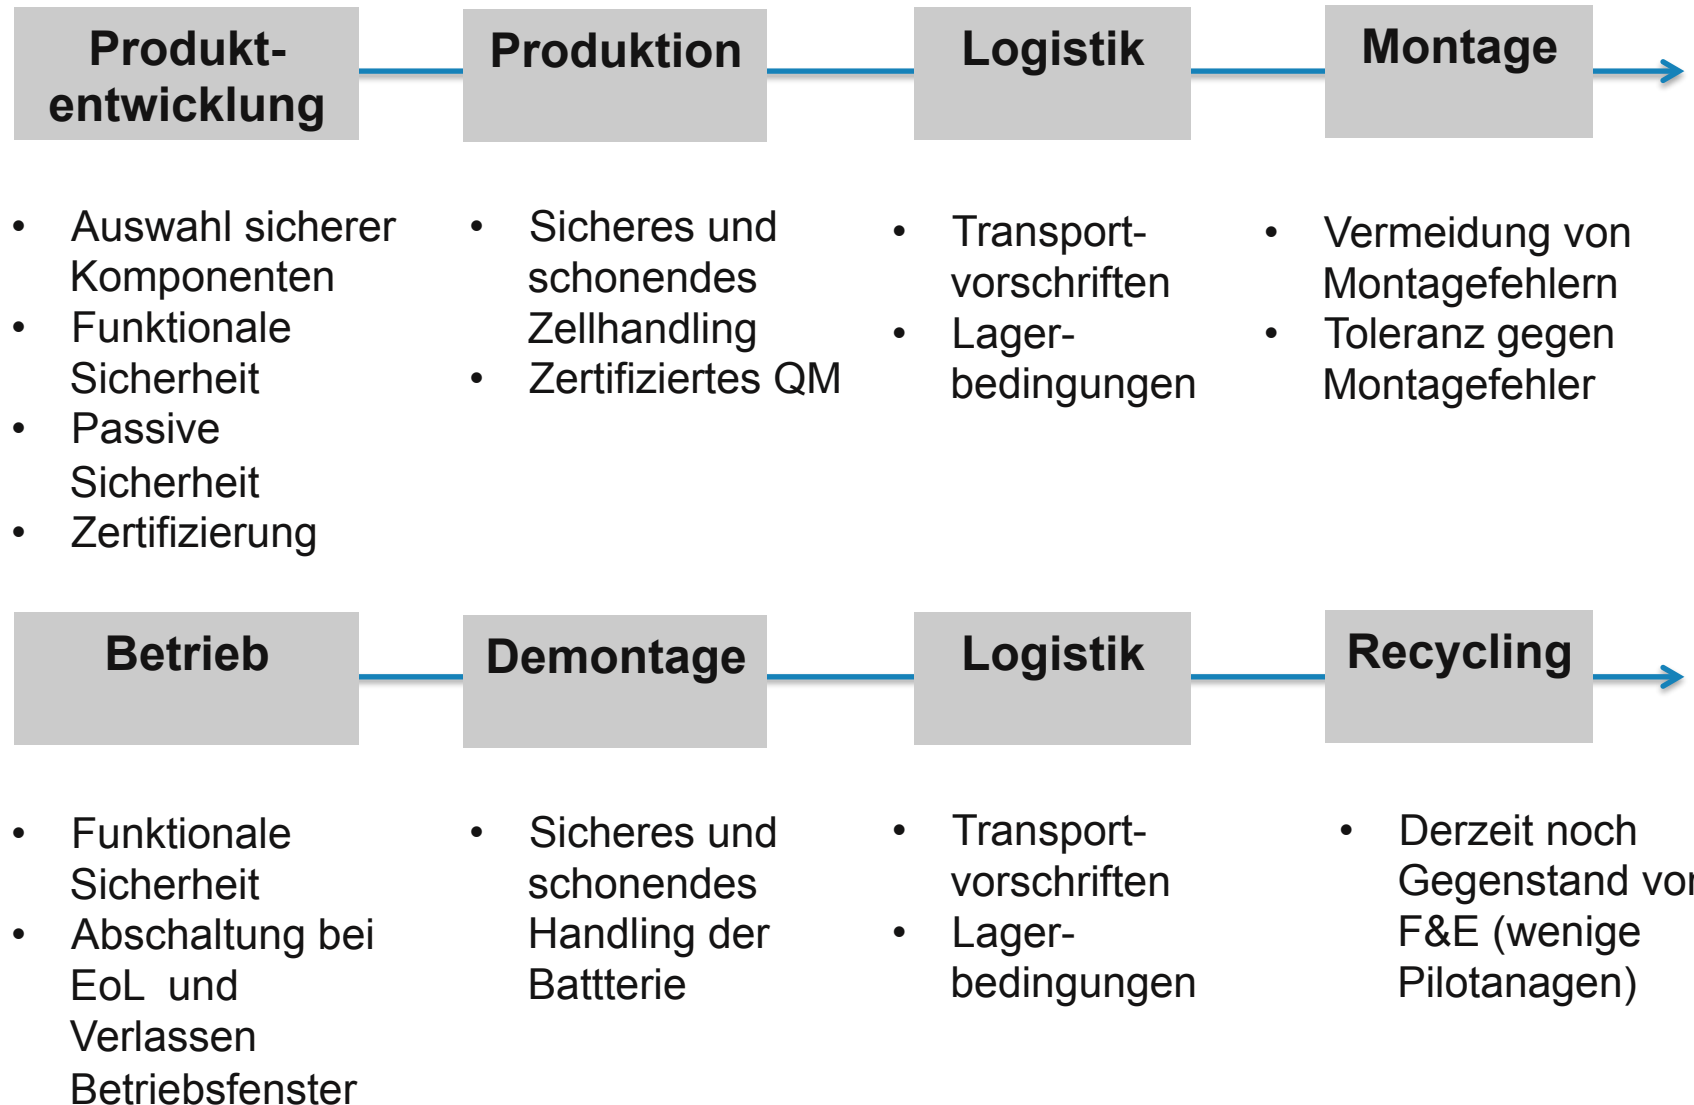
Produktentwicklung

Produktion

Logistik

Montage

- Auswahl sicherer Komponenten
- Funktionale Sicherheit
- Passive Sicherheit
- Zertifizierung

- Sicheres und schonendes Zellhandling
- Zertifiziertes QM

- Transportvorschriften
- Lagerbedingungen

- Vermeidung von Montagefehlern
- Toleranz gegen Montagefehler

Betrieb

Demontage

Logistik

Recycling

- Funktionale Sicherheit
- Abschaltung bei EoL und Verlassen Betriebsfenster

- Sicheres und schonendes Handling der Battterie

- Transportvorschriften
- Lagerbedingungen

- Derzeit noch Gegenstand vo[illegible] F&E (wenige Pilotanagen)